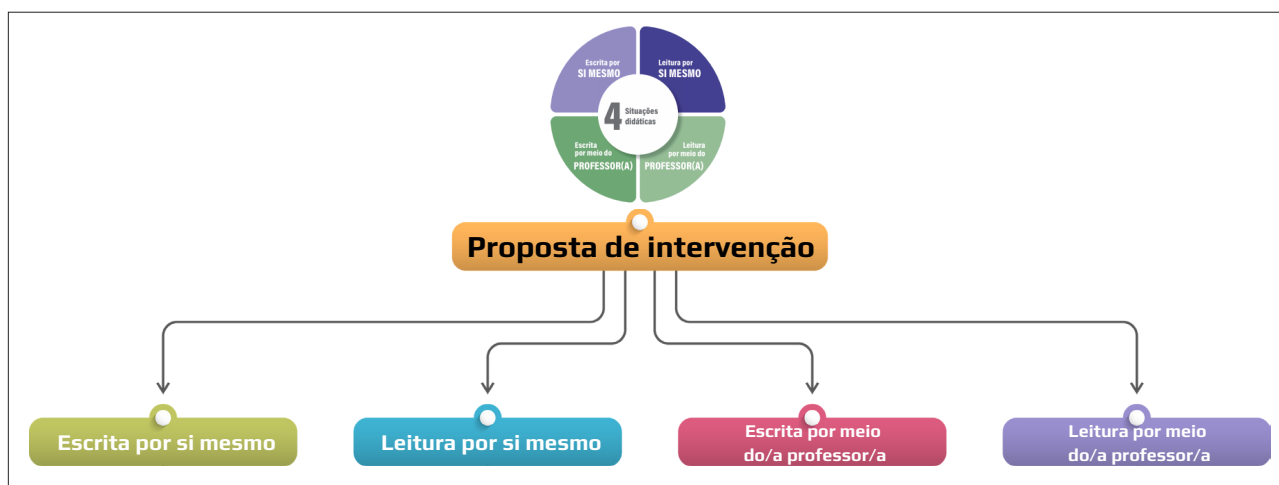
Escrita por
SI MESMO

Leitura por
SI MESMO

4 Situações didáticas

Escrita por meio do
PROFESSOR(A)

Leitura por meio do
PROFESSOR(A)

Proposta de intervenção

Escrita por si mesmo

Leitura por si mesmo

Escrita por meio do/a professor/a

Leitura por meio do/a professor/a